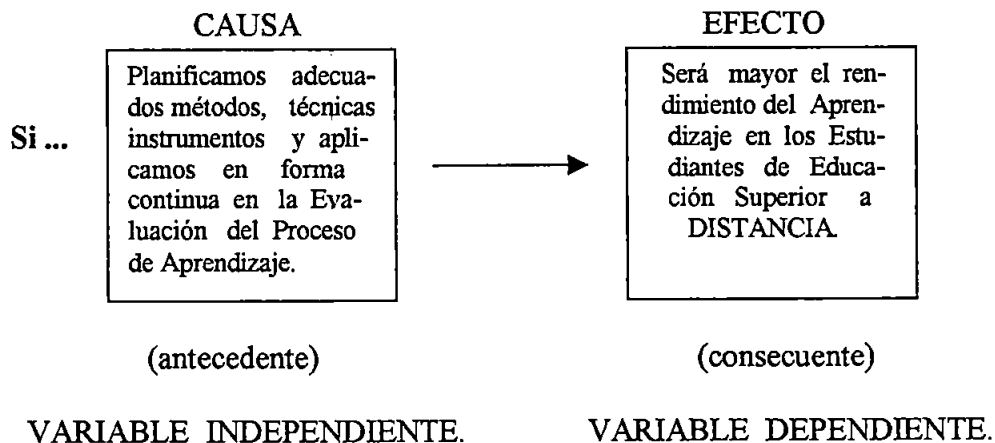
CAUSA

EFECTO

Si ...

Planificamos adecuados métodos, técnicas instrumentos y aplicamos en forma continua en la Evaluación del Proceso de Aprendizaje.

Será mayor el rendimiento del Aprendizaje en los Estudiantes de Educación Superior a DISTANCIA.

(antecedente)

(consecuente)

VARIABLE INDEPENDIENTE.

VARIABLE DEPENDIENTE.